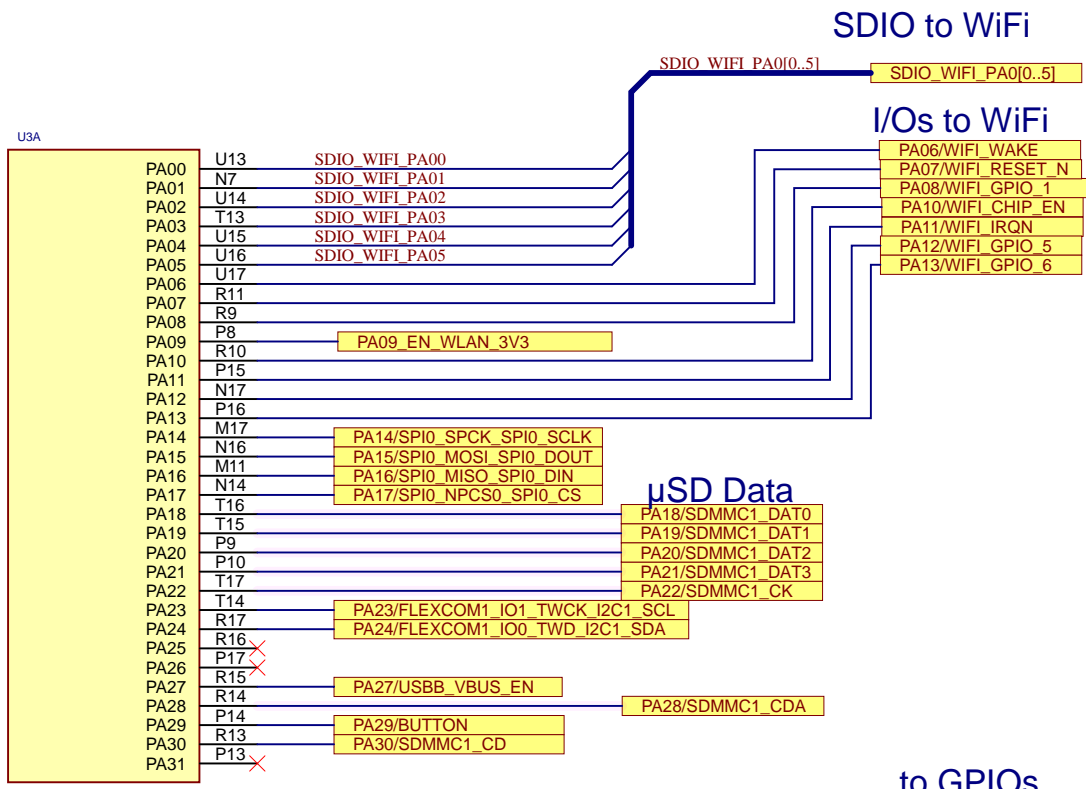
SDIO to WiFi

SDIO_WIFI_PA0[0..5]

SDIO_WIFI_PA0[0..5]

I/Os to WiFi

U3A

PA00
PA01
PA02
PA03
PA04
PA05
PA06
PA07
PA08
PA09
PA10
PA11
PA12
PA13
PA14
PA15
PA16
PA17
PA18
PA19
PA20
PA21
PA22
PA23
PA24
PA25
PA26
PA27
PA28
PA29
PA30
PA31

U13
N7
U14
T13
U15
U16
U17
R11
R9
P8
R10
P15
N17
P16
M17
N16
M11
N14
T16
T15
P9
P10
T17
T14
R17
R16
P17
R15
R14
P14
R13
P13

SDIO_WIFI_PA00
SDIO_WIFI_PA01
SDIO_WIFI_PA02
SDIO_WIFI_PA03
SDIO_WIFI_PA04
SDIO_WIFI_PA05

PA06/WIFI_WAKE
PA07/WIFI_RESET_N
PA08/WIFI_GPIO_1
PA10/WIFI_CHIP_EN
PA11/WIFI_IRQN
PA12/WIFI_GPIO_5
PA13/WIFI_GPIO_6

PA09_EN_WLAN_3V3

PA14/SPI0_SPCK_SPI0_SCLK
PA15/SPI0_MOSI_SPI0_DOUT
PA16/SPI0_MISO_SPI0_DIN
PA17/SPI0_NPCS0_SPI0_CS

µSD Data

PA18/SDMMC1_DAT0
PA19/SDMMC1_DAT1
PA20/SDMMC1_DAT2
PA21/SDMMC1_DAT3
PA22/SDMMC1_CK

PA23/FLEXCOM1_IO1_TWCK_I2C1_SCL
PA24/FLEXCOM1_IO0_TWD_I2C1_SDA

PA27/USBB_VBUS_EN
PA28/SDMMC1_CDA
PA29/BUTTON
PA30/SDMMC1_CD

to GPIOs